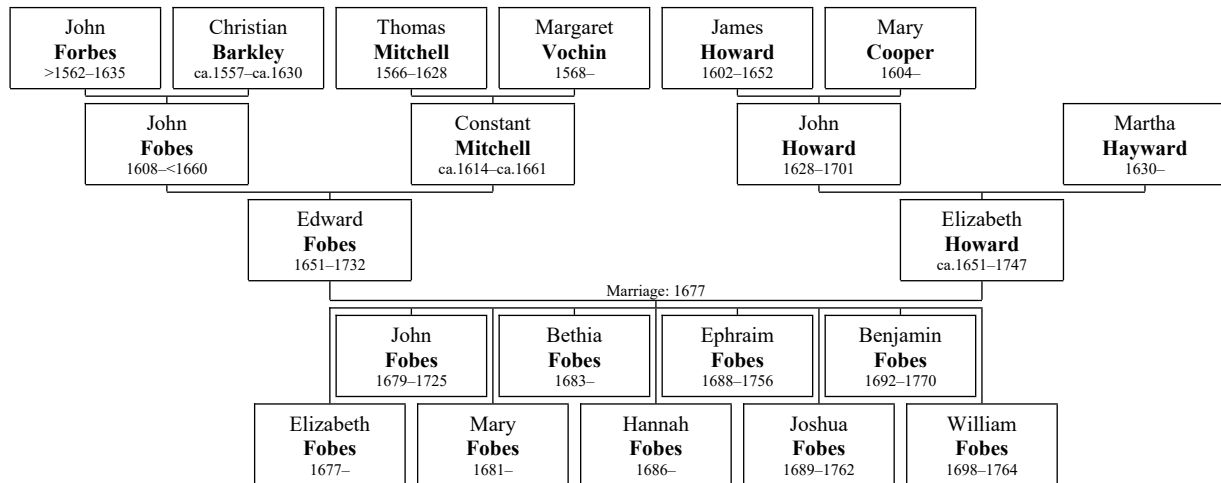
John
**Forbes**
>1562–1635

Christian
**Barkley**
ca.1557–ca.1630

Thomas
**Mitchell**
1566–1628

Margaret
**Vochin**
1568–

James
**Howard**
1602–1652

Mary
**Cooper**
1604–

John
**Fobes**
1608–<1660

Constant
**Mitchell**
ca.1614–ca.1661

John
**Howard**
1628–1701

Martha
**Hayward**
1630–

Edward
**Fobes**
1651–1732

Elizabeth
**Howard**
ca.1651–1747

Marriage: 1677

John
**Fobes**
1679–1725

Bethia
**Fobes**
1683–

Ephraim
**Fobes**
1688–1756

Benjamin
**Fobes**
1692–1770

Elizabeth
**Fobes**
1677–

Mary
**Fobes**
1681–

Hannah
**Fobes**
1686–

Joshua
**Fobes**
1689–1762

William
**Fobes**
1698–1764